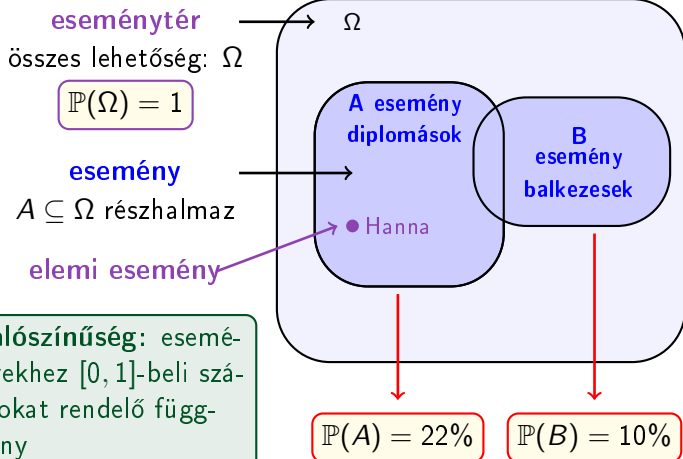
eseménytér
összes lehetőség: $\Omega$
$\mathbb{P}(\Omega) = 1$

$\Omega$

esemény
$A \subseteq \Omega$ részhalmaz

elemi esemény

A esemény
diplomások

Hanna

B
esemény
balkezesek

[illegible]alószínűség: esemé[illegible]
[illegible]ekhez $[0,1]$-beli szá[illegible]
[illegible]okat rendelő függ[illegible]
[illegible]ny

$\mathbb{P}(A) = 22\%$

$\mathbb{P}(B) = 10\%$